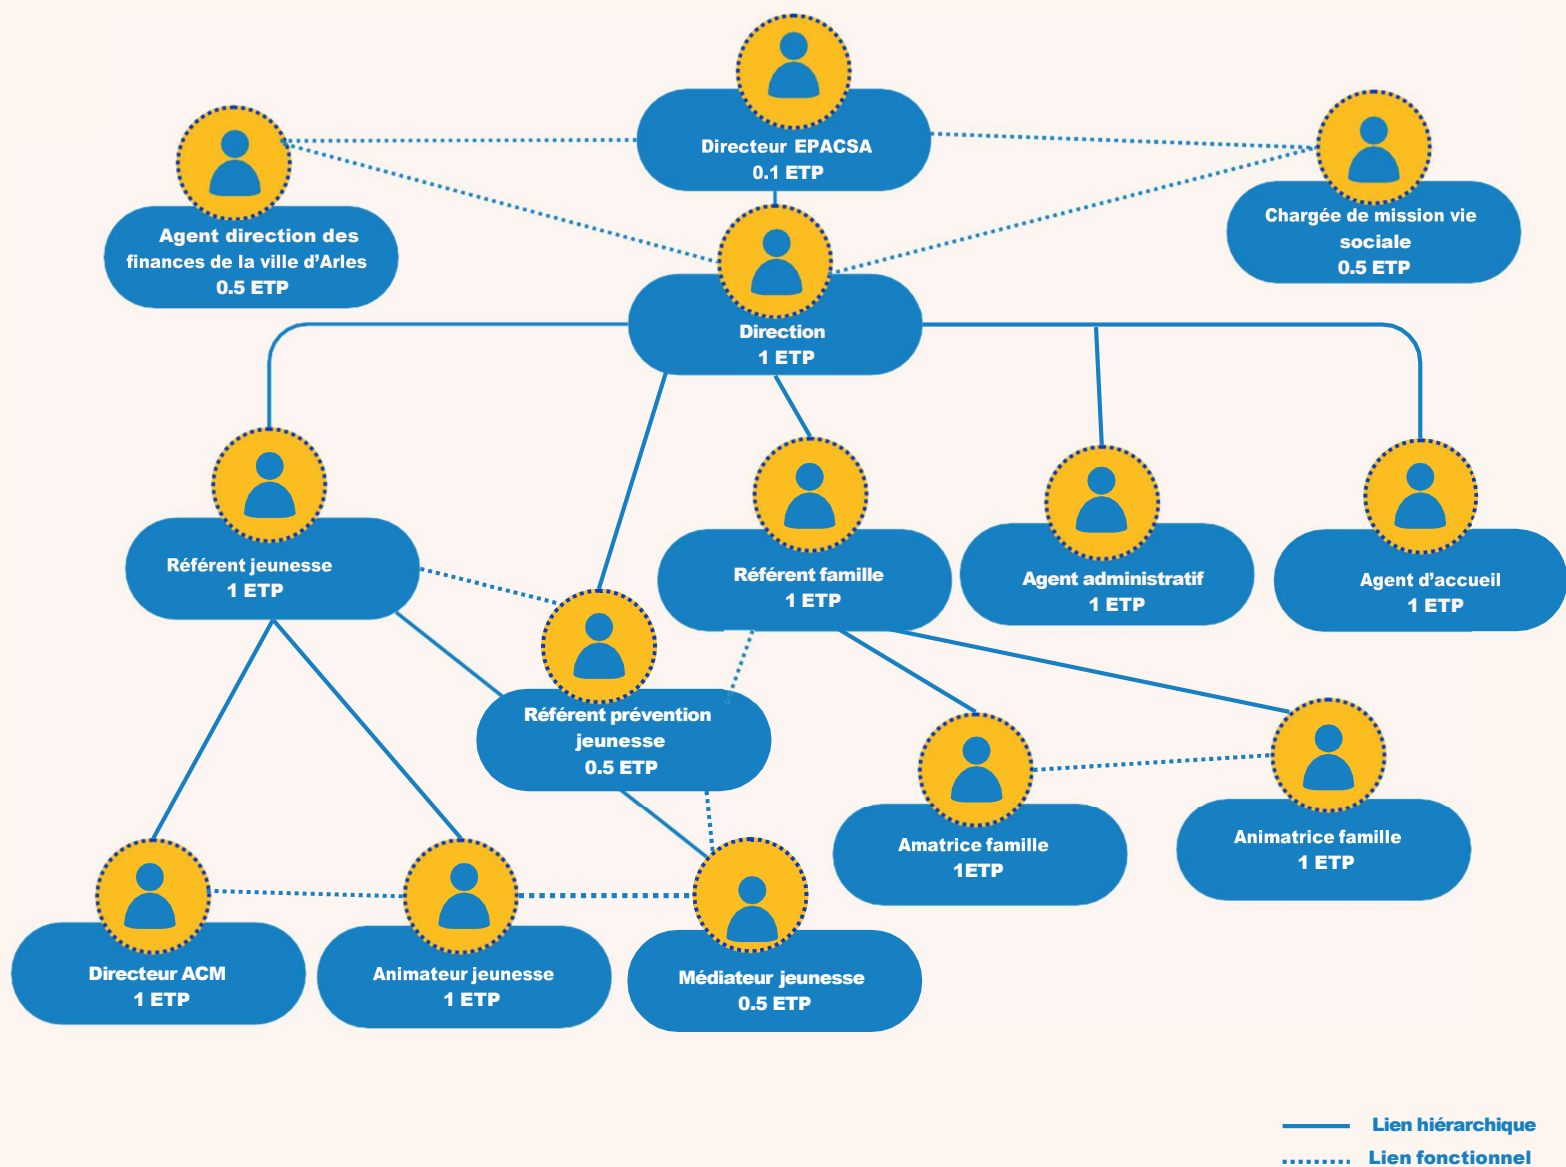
Directeur EPACSA
0.1 ETP

Agent direction des finances de la ville d'Arles
0.5 ETP

Chargée de mission vie sociale
0.5 ETP

Direction
1 ETP

Référent jeunesse
1 ETP

Référent famille
1 ETP

Agent administratif
1 ETP

Agent d'accueil
1 ETP

Référent prévention jeunesse
0.5 ETP

Amatrice famille
1ETP

Animatrice famille
1 ETP

Directeur ACM
1 ETP

Animateur jeunesse
1 ETP

Médiateur jeunesse
0.5 ETP

Lien hiérarchique
Lien fonctionnel